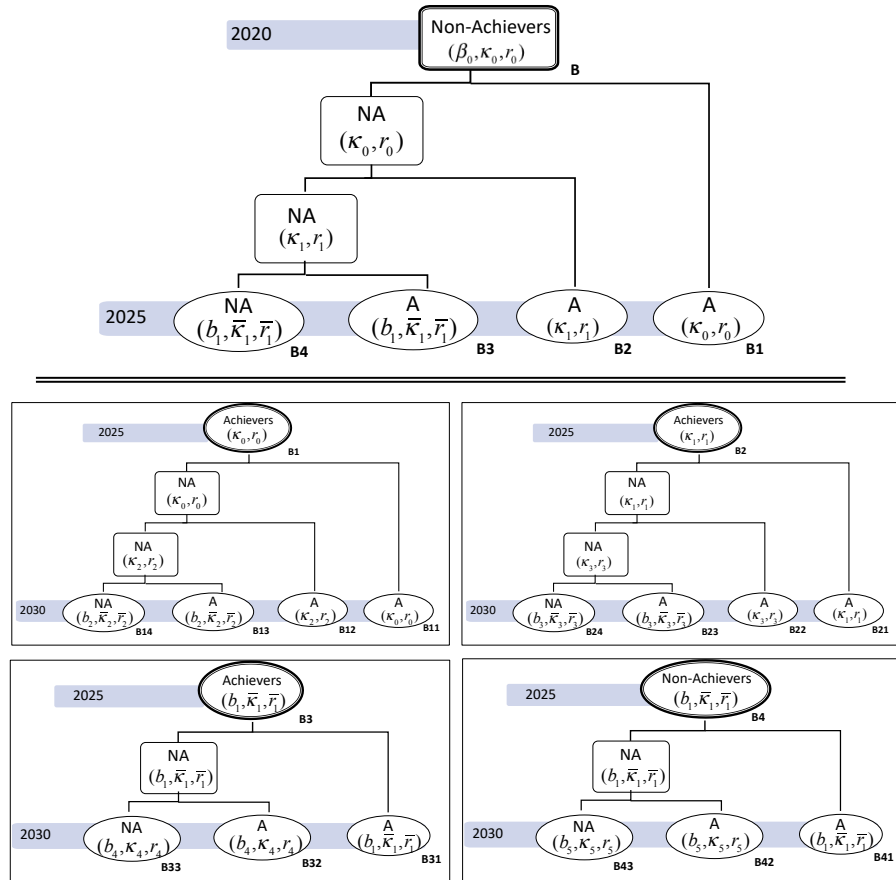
2020

Non-Achievers
$(\beta_0, \kappa_0, r_0)$

B

NA
$(\kappa_0, r_0)$

NA
$(\kappa_1, r_1)$

2025

NA
$(b_1, \overline{\kappa}_1, \overline{r}_1)$
B4

A
$(b_1, \overline{\kappa}_1, \overline{r}_1)$
B3

A
$(\kappa_1, r_1)$
B2

A
$(\kappa_0, r_0)$
B1

2025

Achievers
$(\kappa_0, r_0)$
B1

NA
$(\kappa_0, r_0)$

NA
$(\kappa_2, r_2)$

2030

NA
$(b_2, \overline{\kappa}_2, \overline{r}_2)$
B14

A
$(b_2, \overline{\kappa}_2, \overline{r}_2)$
B13

A
$(\kappa_2, r_2)$
B12

A
$(\kappa_0, r_0)$
B11

2025

Achievers
$(\kappa_1, r_1)$
B2

NA
$(\kappa_1, r_1)$

NA
$(\kappa_3, r_3)$

2030

NA
$(b_3, \overline{\kappa}_3, \overline{r}_3)$
B24

A
$(b_3, \overline{\kappa}_3, \overline{r}_3)$
B23

A
$(\kappa_3, r_3)$
B22

A
$(\kappa_1, r_1)$
B21

2025

Achievers
$(b_1, \overline{\kappa}_1, \overline{r}_1)$
B3

NA
$(b_1, \overline{\kappa}_1, \overline{r}_1)$

2030

NA
$(b_4, \kappa_4, r_4)$
B33

A
$(b_4, \kappa_4, r_4)$
B32

A
$(b_1, \overline{\kappa}_1, \overline{r}_1)$
B31

2025

Non-Achievers
$(b_1, \overline{\kappa}_1, \overline{r}_1)$
B4

NA
$(b_1, \overline{\kappa}_1, \overline{r}_1)$

2030

NA
$(b_5, \kappa_5, r_5)$
B43

A
$(b_5, \kappa_5, r_5)$
B42

A
$(b_1, \overline{\kappa}_1, \overline{r}_1)$
B41